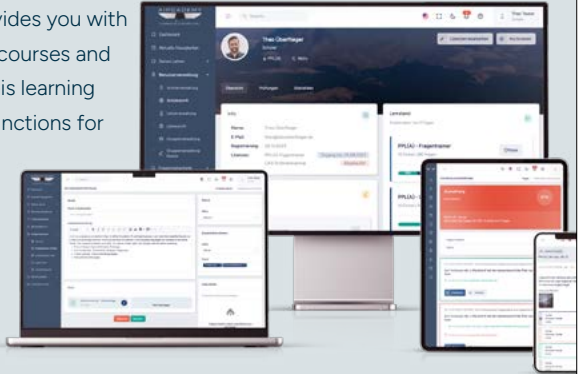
vides you with
courses and
is learning
nctions for

Dashboard
Aktuelle Neuigkeiten
Meine Lernen
Benutzerverwaltung
Theo Überflieger
Schüler
Übersicht
Prüfungen
Kalender
Info
Name: Theo Überflieger
E-Mail:
Registrierung:
Lizenzen: PPL(A) - Fragentrainer
Lernstand
PPL(A) - Fragentrainer
Öffnen